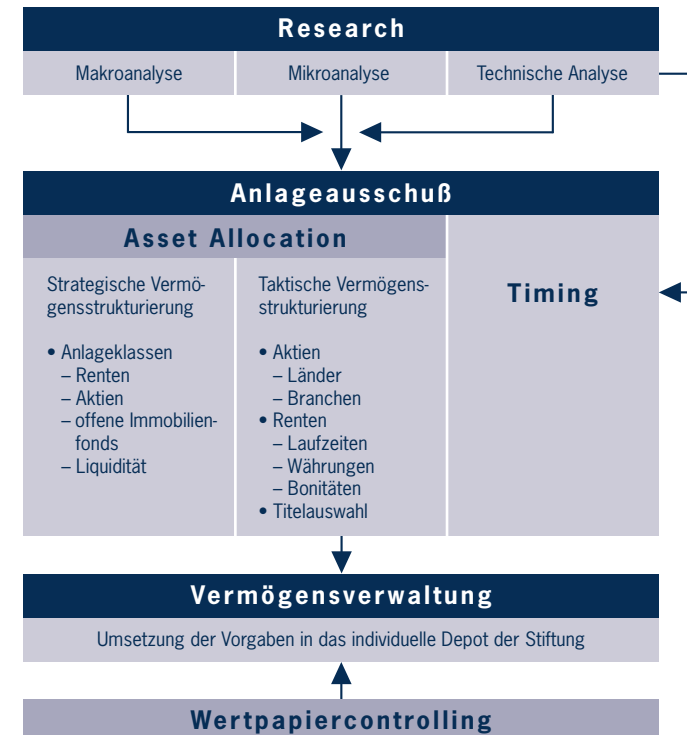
Research

Makroanalyse

Mikroanalyse

Technische Analyse

Anlageausschuß

Asset Allocation

Strategische Vermögensstrukturierung

• Anlageklassen
– Renten
– Aktien
– offene Immobilienfonds
– Liquidität

Taktische Vermögensstrukturierung

• Aktien
– Länder
– Branchen
• Renten
– Laufzeiten
– Währungen
– Bonitäten
• Titelauswahl

Timing

Vermögensverwaltung

Umsetzung der Vorgaben in das individuelle Depot der Stiftung

Wertpapiercontrolling